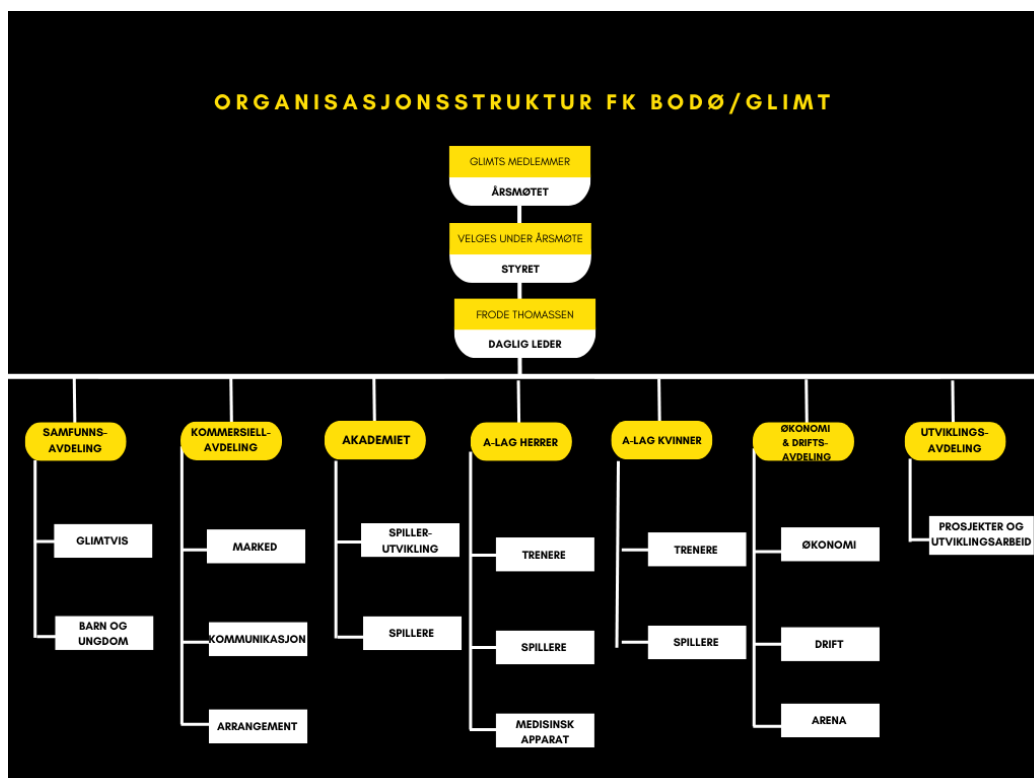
ORGANISASJONSSTRUKTUR FK BODØ/GLIMT

GLIMTS MEDLEMMER
ÅRSMØTET

VELGES UNDER ÅRSMØTE
STYRET

FRODE THOMASSEN
DAGLIG LEDER

SAMFUNNS-AVDELING
GLIMTVIS
BARN OG UNGDOM

KOMMERSIELL-AVDELING
MARKED
KOMMUNIKASJON
ARRANGEMENT

AKADEMIET
SPILLER-UTVIKLING
SPILLERE

A-LAG HERRER
TRENERE
SPILLERE
MEDISINSK APPARAT

A-LAG KVINNER
TRENERE
SPILLERE

ØKONOMI & DRIFTS-AVDELING
ØKONOMI
DRIFT
ARENA

UTVIKLINGS-AVDELING
PROSJEKTER OG UTVIKLINGSARBEID